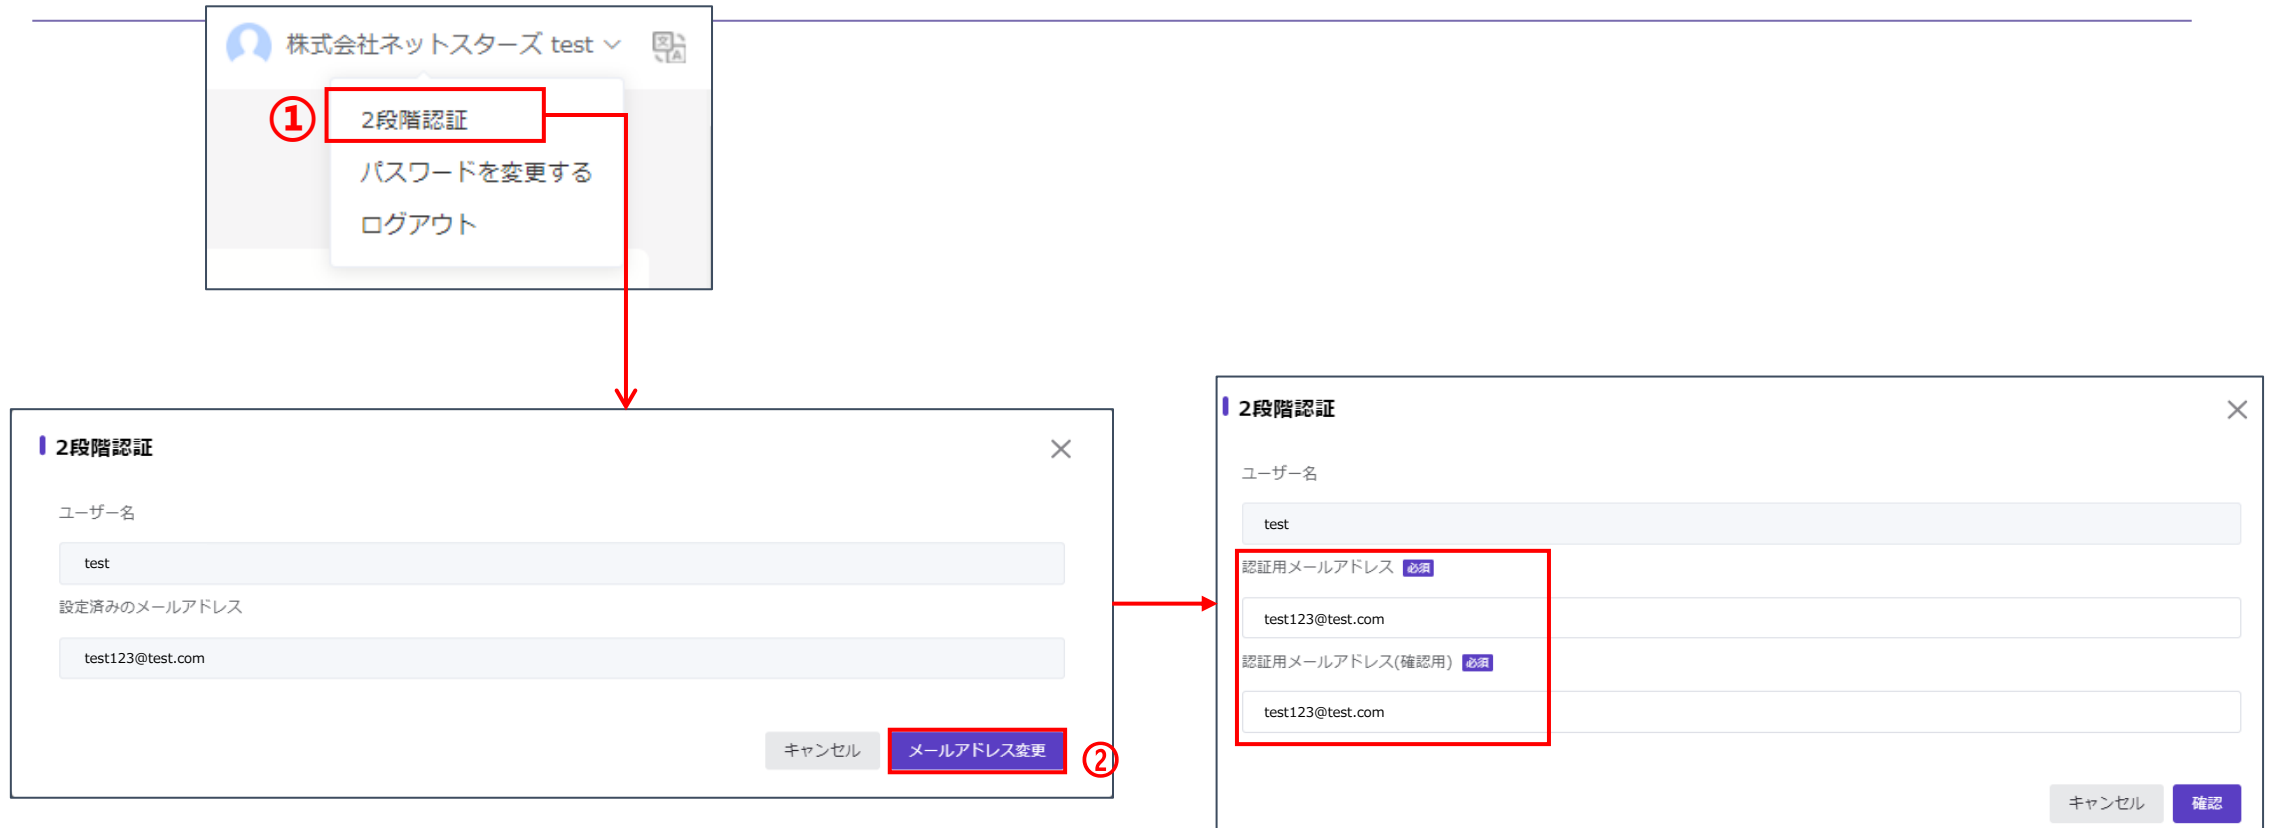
株式会社ネットスターズ test

①

2段階認証

パスワードを変更する

ログアウト

2段階認証

ユーザー名

test

設定済みのメールアドレス

test123@test.com

キャンセル

メールアドレス変更

②

2段階認証

ユーザー名

test

認証用メールアドレス 必須

test123@test.com

認証用メールアドレス(確認用) 必須

test123@test.com

キャンセル

確認